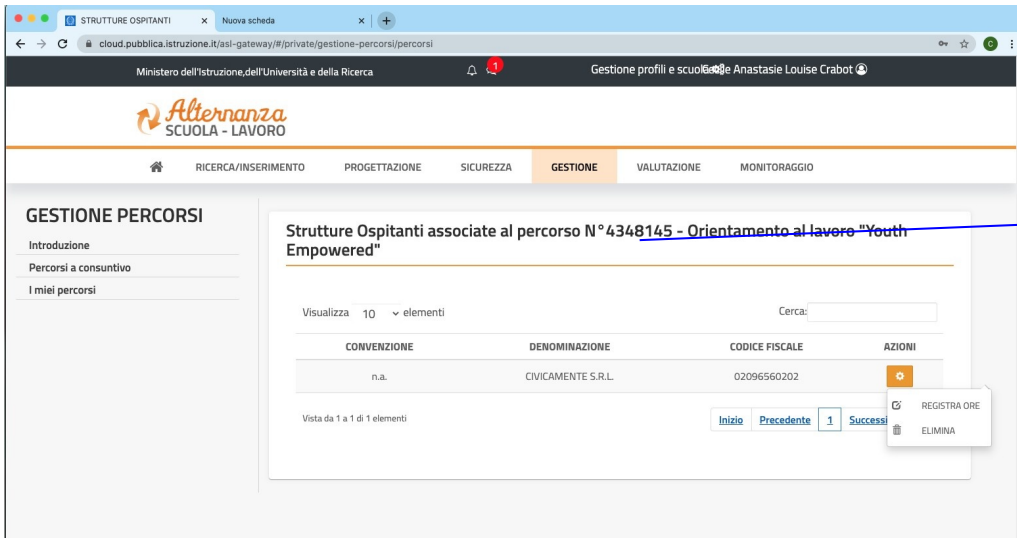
STRUTTURE OSPITANTI × Nuova scheda × +

cloud.pubblica.istruzione.it/asl-gateway/#/private/gestione-percorsi/percorsi

Ministero dell'Istruzione,dell'Università e della Ricerca

1

Gestione profili e scuole Anastasie Louise Crabot

Alternanza SCUOLA - LAVORO

RICERCA/INSERIMENTO PROGETTAZIONE SICUREZZA GESTIONE VALUTAZIONE MONITORAGGIO

GESTIONE PERCORSI

Introduzione

Percorsi a consuntivo

I miei percorsi

Strutture Ospitanti associate al percorso N°4348145 - Orientamento al lavoro "Youth Empowered"

Visualizza 10 elementi

Cerca:

| CONVENZIONE | DENOMINAZIONE | CODICE FISCALE | AZIONI |
|---|---|---|---|
| n.a. | CIVICAMENTE S.R.L. | 02096560202 | |

REGISTRA ORE

ELIMINA

Vista da 1 a 1 di 1 elementi

Inizio Precedente 1 Successi